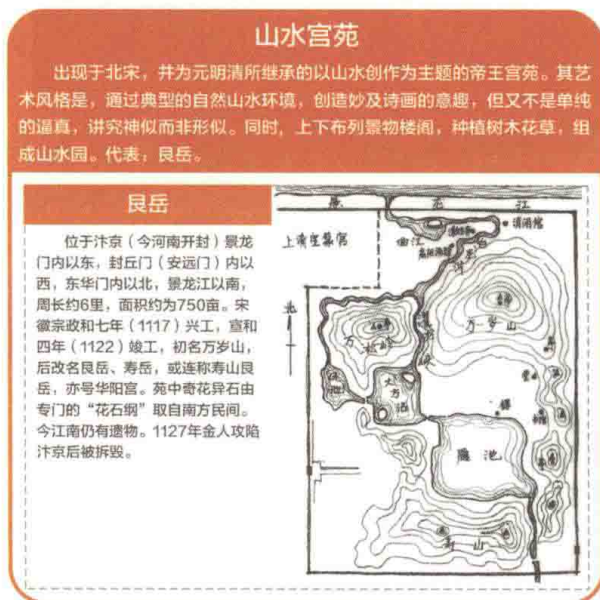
山水宫苑

出现于北宋，并为元明清所继承的以山水创作为主题的帝王宫苑。其艺术风格是，通过典型的自然山水环境，创造妙及诗画的意趣，但又不是单纯的逼真，讲究神似而非形似。同时，上下布列景物楼阁，种植树木花草，组成山水园。代表，艮岳。

艮岳

位于汴京（今河南开封）景龙门内以东，封丘门（安远门）内以西，东华门内以北，景龙江以南，周长约6里，面积约为750亩。宋徽宗政和七年（1117）兴工，宣和四年（1122）竣工，初名万岁山，后改名艮岳、寿岳，或连称寿山艮岳，亦号华阳宫。苑中奇花异石由专门的“花石纲”取自南方民间。今江南仍有遗物。1127年金人攻陷汴京后被拆毁。

景　龙　江

上清宝箓宫

曲江

清澌阁

万　岁　山

万松岭

大方沼

雁池

寿山

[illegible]